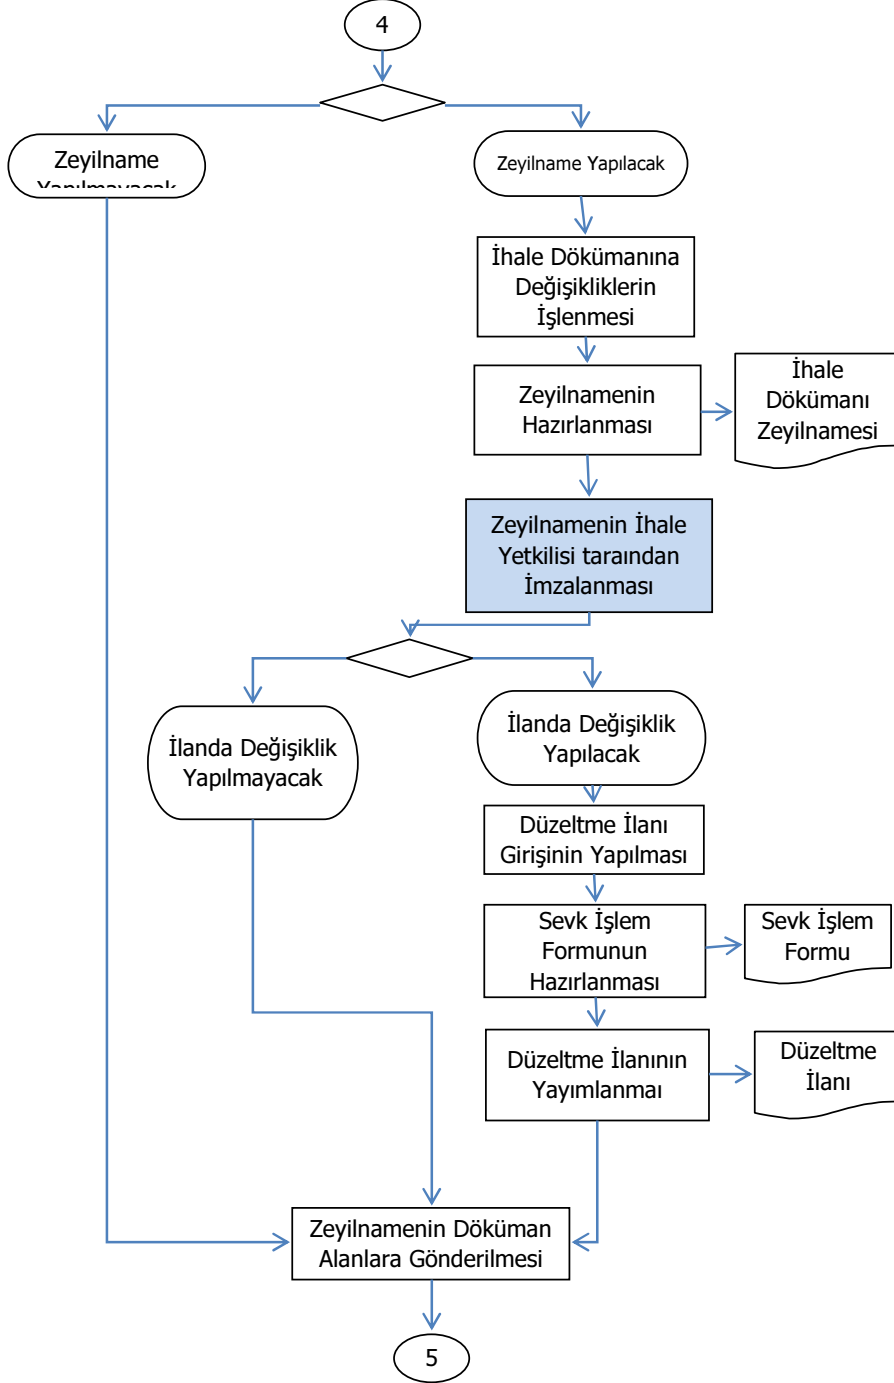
4

Zeyilname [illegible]

Zeyilname Yapılacak

İhale Dökümanına Değişikliklerin İşlenmesi

Zeyilnamenin Hazırlanması

İhale Dökümanı Zeyilnamesi

Zeyilnamenin İhale Yetkilisi taraından İmzalanması

İlanda Değişiklik Yapılmayacak

İlanda Değişiklik Yapılacak

Düzeltme İlanı Girişinin Yapılması

Sevk İşlem Formunun Hazırlanması

Sevk İşlem Formu

Düzeltme İlanının Yayımlanmaı

Düzeltme İlanı

Zeyilnamenin Döküman Alanlara Gönderilmesi

5